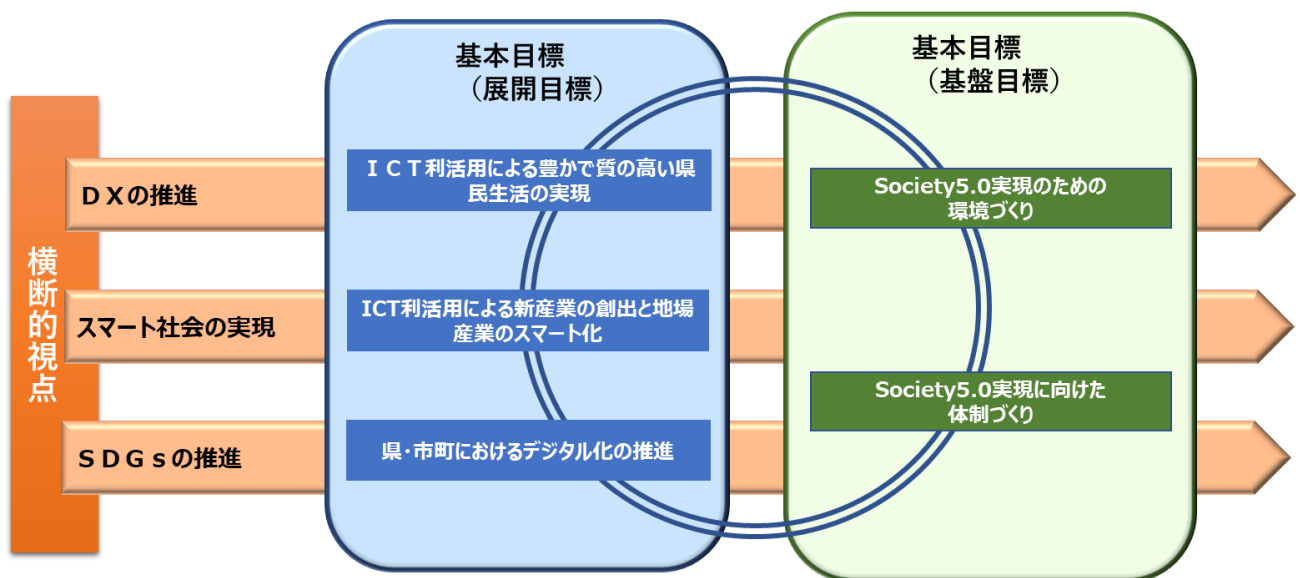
横断的視点

ＤＸの推進

スマート社会の実現

ＳＤＧｓの推進

基本目標
（展開目標）

ＩＣＴ利活用による豊かで質の高い県民生活の実現

ICT利活用による新産業の創出と地場産業のスマート化

県・市町におけるデジタル化の推進

基本目標
（基盤目標）

Society5.0実現のための環境づくり

Society5.0実現に向けた体制づくり